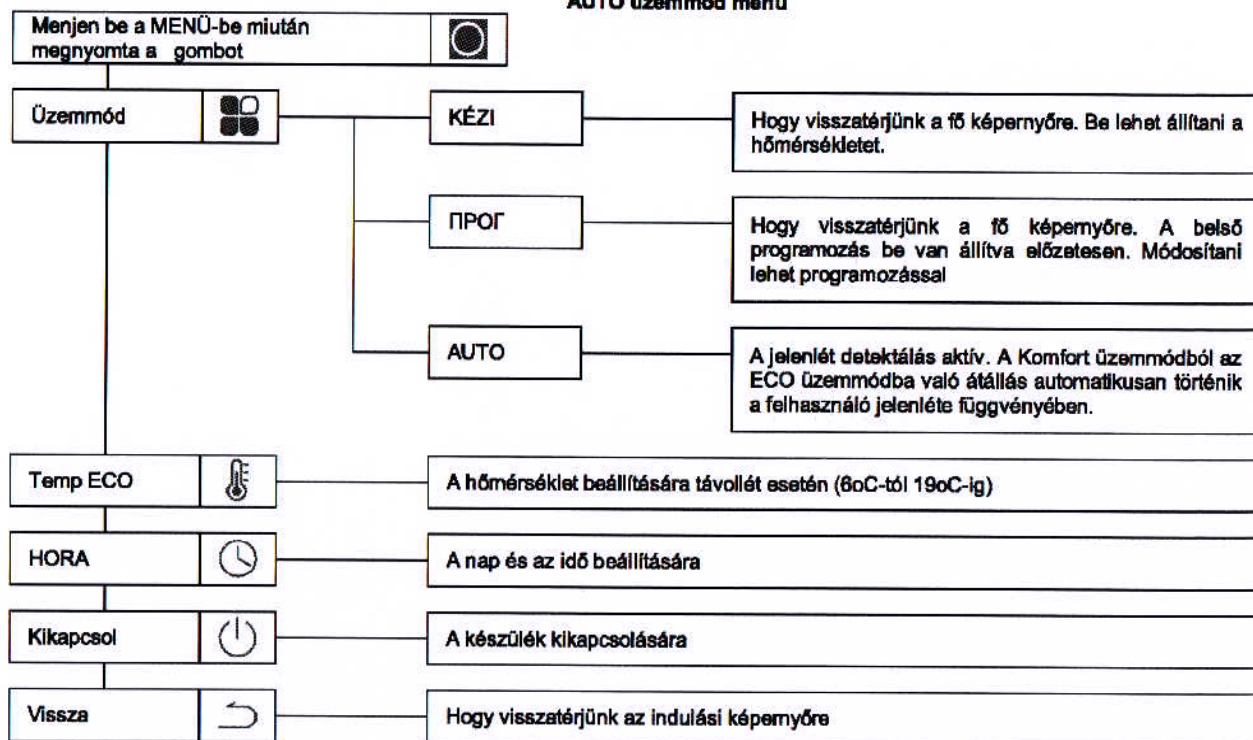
AUTO üzemmód menü

Menjen be a MENÜ-be miután megnyomta a gombot

Üzemmód

KÉZI

Hogy visszatérjünk a fő képernyőre. Be lehet állítani a hőmérsékletet.

ΠΡΟΓ

Hogy visszatérjünk a fő képernyőre. A belső programozás be van állítva előzetesen. Módosítani lehet programozással

AUTO

A jelenlét detektálás aktív. A Komfort üzemmódból az ECO üzemmódba való átállás automatikusan történik a felhasználó jelenléte függvényében.

Temp ECO

A hőmérséklet beállítására távollét esetén (6oC-tól 19oC-ig)

HORA

A nap és az idő beállítására

Kikapcsol

A készülék kikapcsolására

Vissza

Hogy visszatérjünk az indulási képernyőre